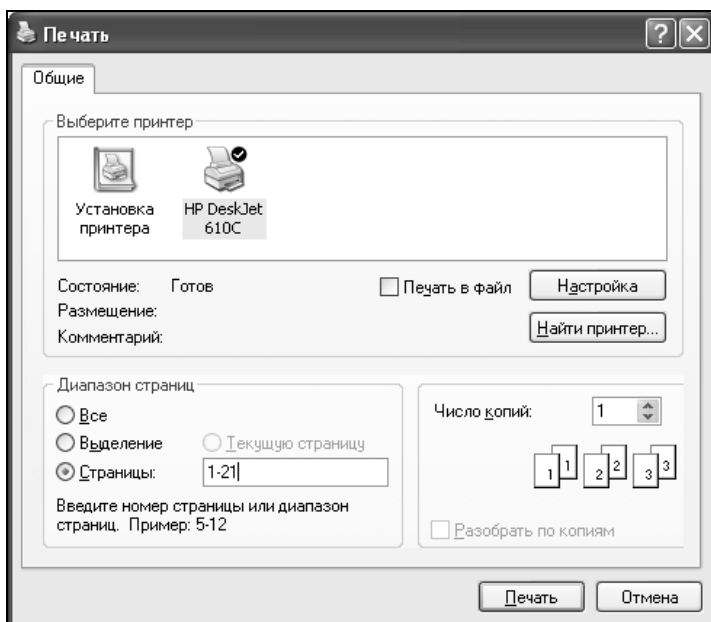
Печать

?

Общие

Выберите принтер

Установка принтера

HP DeskJet 610C

Состояние: Готов

Печать в файл

Настройка

Размещение:

Комментарий:

Найти принтер...

Диапазон страниц

Все

Выделение

Текущую страницу

Страницы: 1-21

Введите номер страницы или диапазон страниц. Пример: 5-12

Число копий: 1

1 1 2 2 3 3

Разобрать по копиям

Печать

Отмена